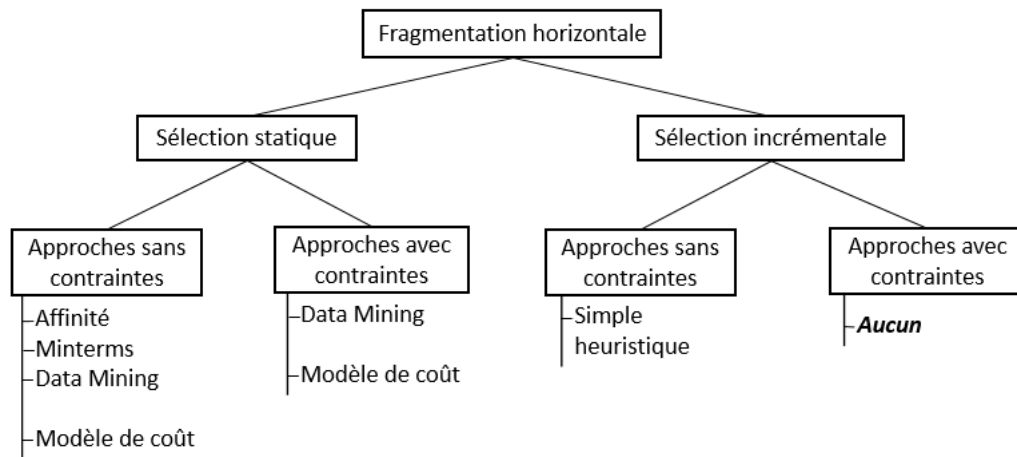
Fragmentation horizontale

Sélection statique

Approches sans contraintes

Affinité
Minterms
Data Mining
Modèle de coût

Approches avec contraintes

Data Mining
Modèle de coût

Sélection incrémentale

Approches sans contraintes

Simple heuristique

Approches avec contraintes

***Aucun***